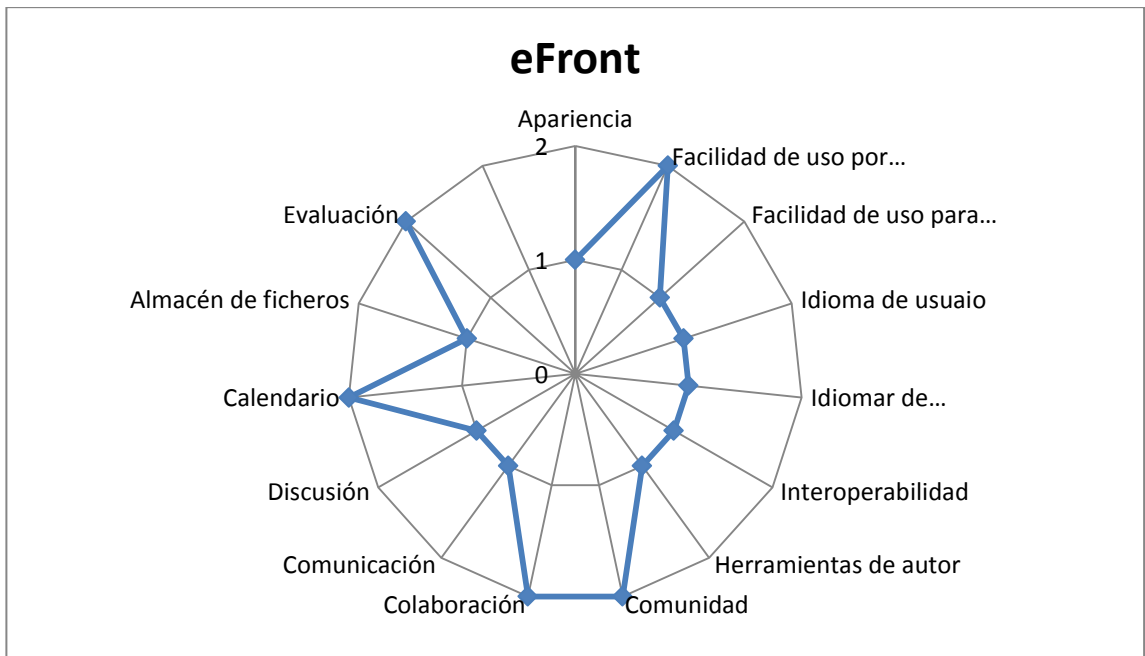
eFront

Apariencia
2
1
0
Facilidad de uso por…
Facilidad de uso para…
Idioma de usuaio
Idiomar de…
Interoperabilidad
Herramientas de autor
Comunidad
Colaboración
Comunicación
Discusión
Calendario
Almacén de ficheros
Evaluación